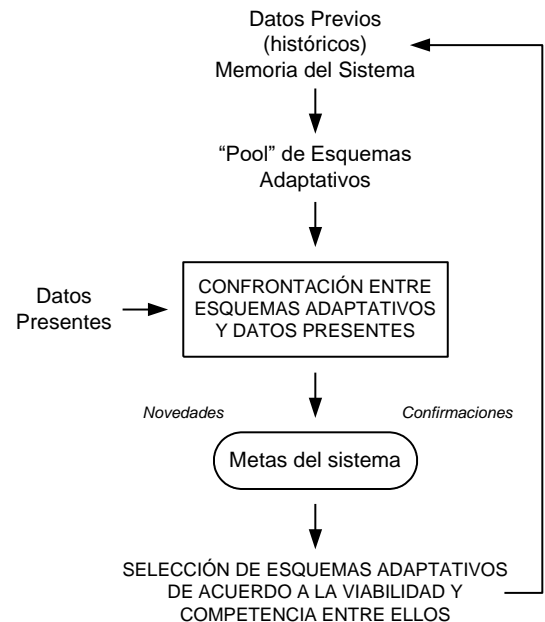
Datos Previos
(históricos)
Memoria del Sistema

“Pool” de Esquemas
Adaptativos

Datos
Presentes

CONFRONTACIÓN ENTRE
ESQUEMAS ADAPTATIVOS
Y DATOS PRESENTES

Novedades

Confirmaciones

Metas del sistema

SELECCIÓN DE ESQUEMAS ADAPTATIVOS
DE ACUERDO A LA VIABILIDAD Y
COMPETENCIA ENTRE ELLOS